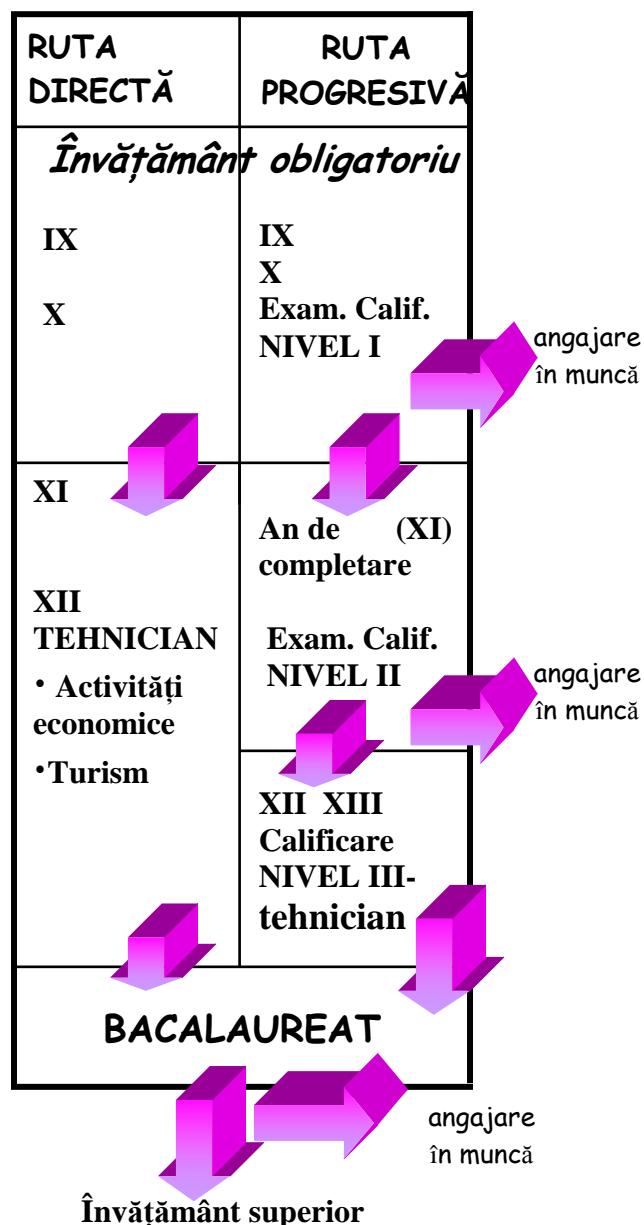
| RUTA DIRECTĂ | RUTA PROGRESIVĂ |
|---|---|
| Învăţământ obligatoriu | |
| IX<br>X | IX<br>X<br>Exam. Calif. NIVEL I |
| XI<br>XII TEHNICIAN<br>• Activităţi economice<br>•Turism | An de (XI) completare<br>Exam. Calif. NIVEL II |
| | XII XIII Calificare NIVEL III- tehnician |
| BACALAUREAT | |

angajare în muncă

angajare în muncă

angajare în muncă

Învăţământ superior